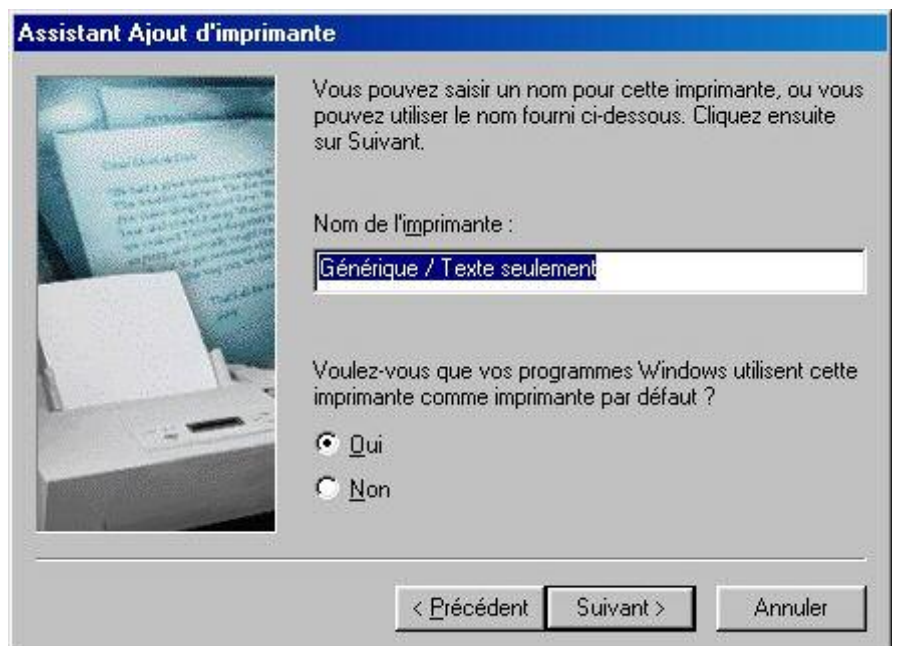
Assistant Ajout d'imprimante

Vous pouvez saisir un nom pour cette imprimante, ou vous pouvez utiliser le nom fourni ci-dessous. Cliquez ensuite sur Suivant.

Nom de l'imprimante :

Générique / Texte seulement

Voulez-vous que vos programmes Windows utilisent cette imprimante comme imprimante par défaut ?

Oui

Non

< Précédent

Suivant >

Annuler